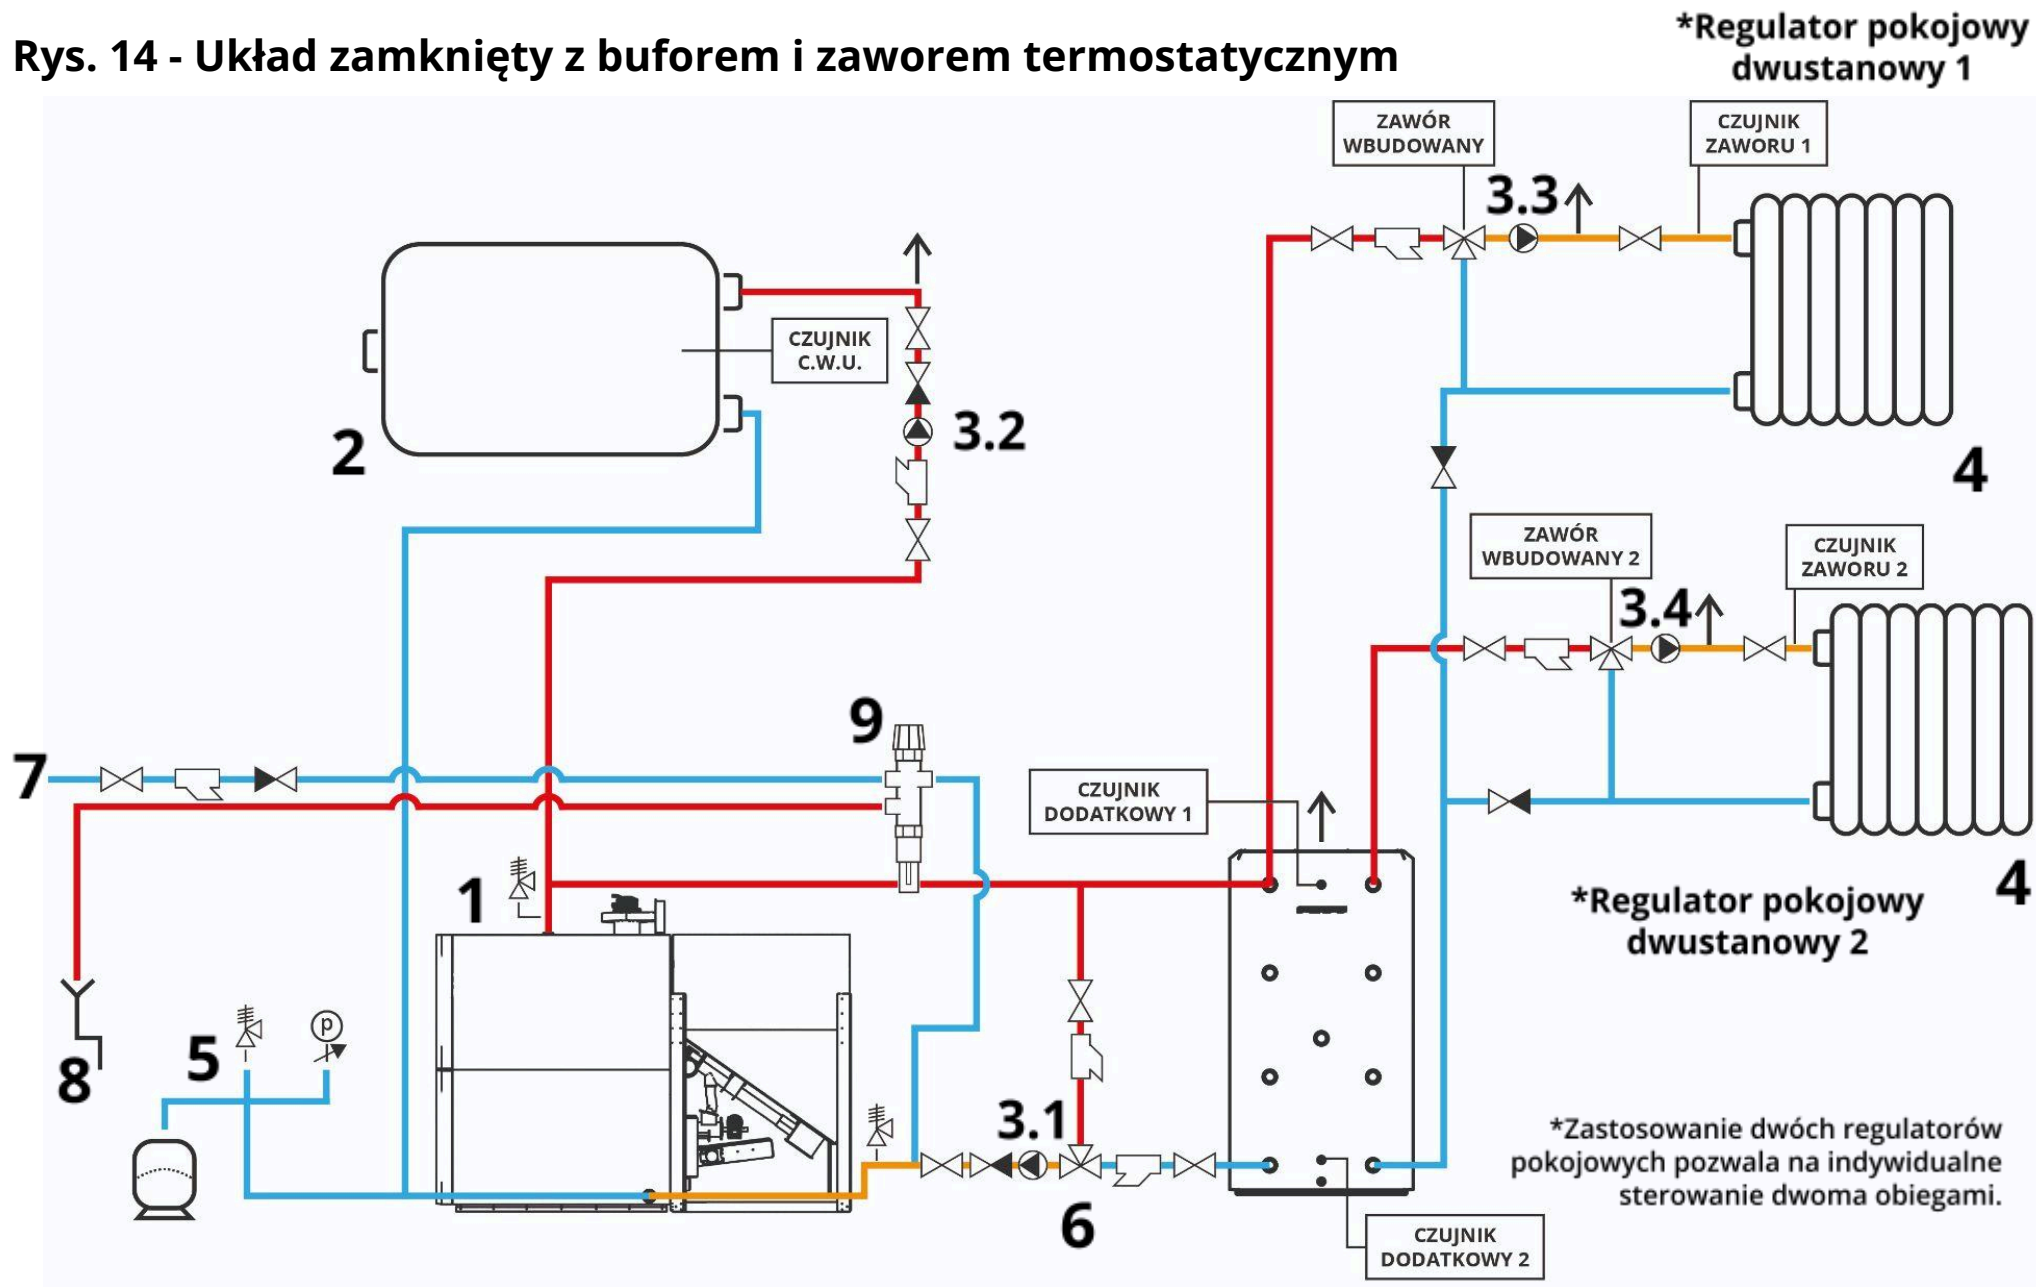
Rys. 14 - Układ zamknięty z buforem i zaworem termostatycznym

*Regulator pokojowy dwustanowy 1

ZAWÓR WBUDOWANY

CZUJNIK ZAWORU 1

3.3

CZUJNIK C.W.U.

3.2

2

4

ZAWÓR WBUDOWANY 2

CZUJNIK ZAWORU 2

3.4

9

7

CZUJNIK DODATKOWY 1

1

4

*Regulator pokojowy dwustanowy 2

8

5

3.1

*Zastosowanie dwóch regulatorów pokojowych pozwala na indywidualne sterowanie dwoma obiegami.

6

CZUJNIK DODATKOWY 2